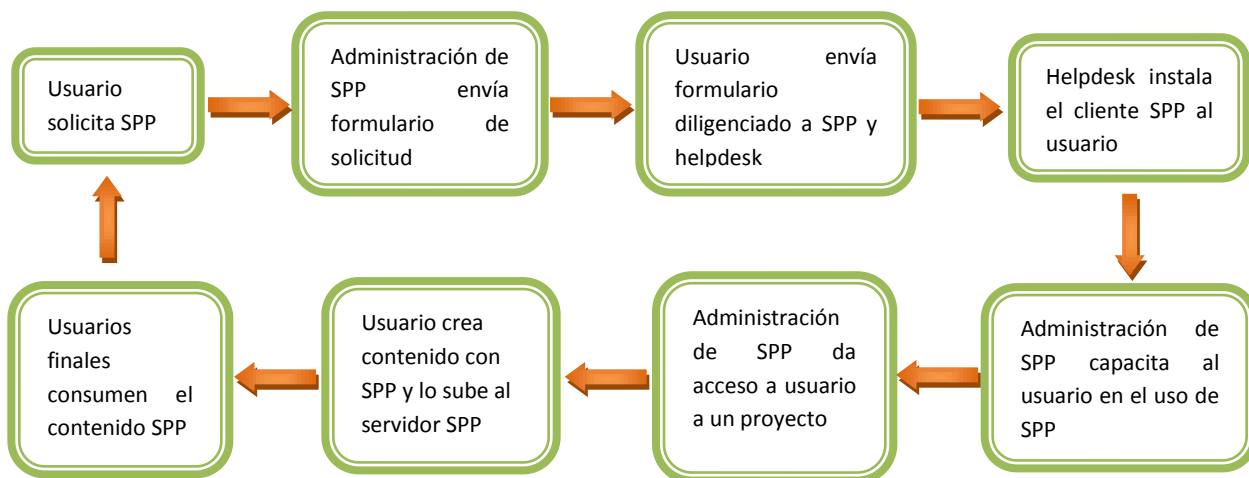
Usuario solicita SPP

Administración de SPP envía formulario de solicitud

Usuario envía formulario diligenciado a SPP y helpdesk

Helpdesk instala el cliente SPP al usuario

Administración de SPP capacita al usuario en el uso de SPP

Administración de SPP da acceso a usuario a un proyecto

Usuario crea contenido con SPP y lo sube al servidor SPP

Usuarios finales consumen el contenido SPP